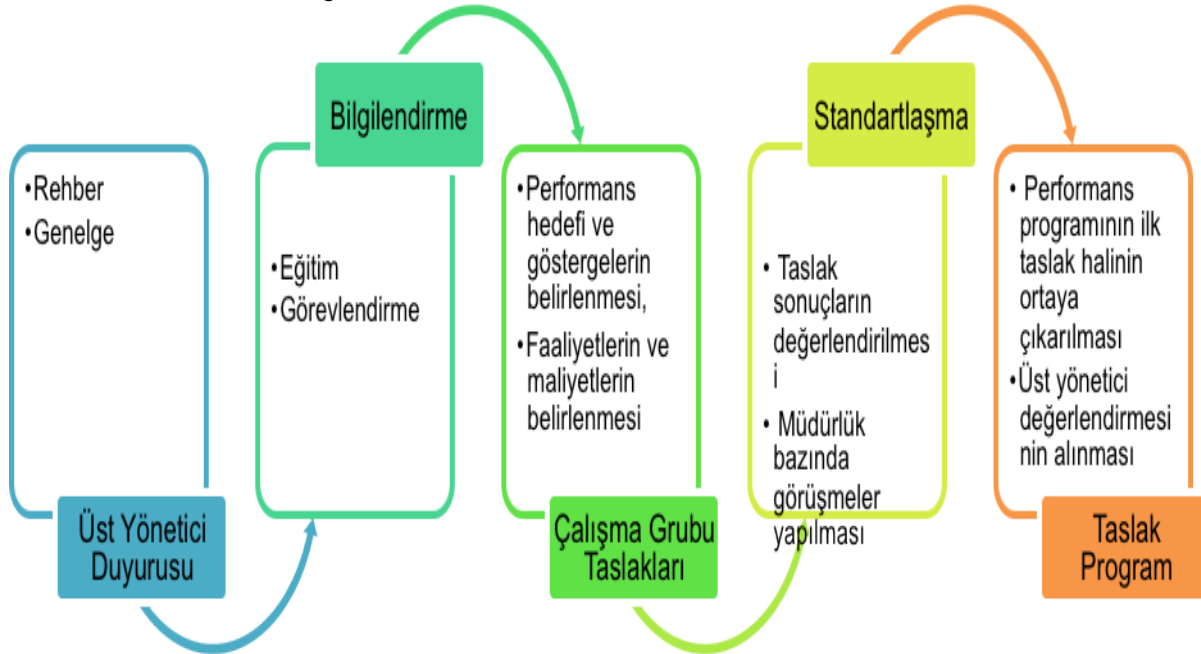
•Rehber
•Genelge

Üst Yönetici Duyurusu

Bilgilendirme

•Eğitim
•Görevlendirme

•Performans hedefi ve göstergelerin belirlenmesi,
•Faaliyetlerin ve maliyetlerin belirlenmesi

Çalışma Grubu Taslakları

Standartlaşma

• Taslak sonuçların değerlendirilmes i
• Müdürlük bazında görüşmeler yapılması

• Performans programının ilk taslak halinin ortaya çıkarılması
•Üst yönetici değerlendirmesi nin alınması

Taslak Program